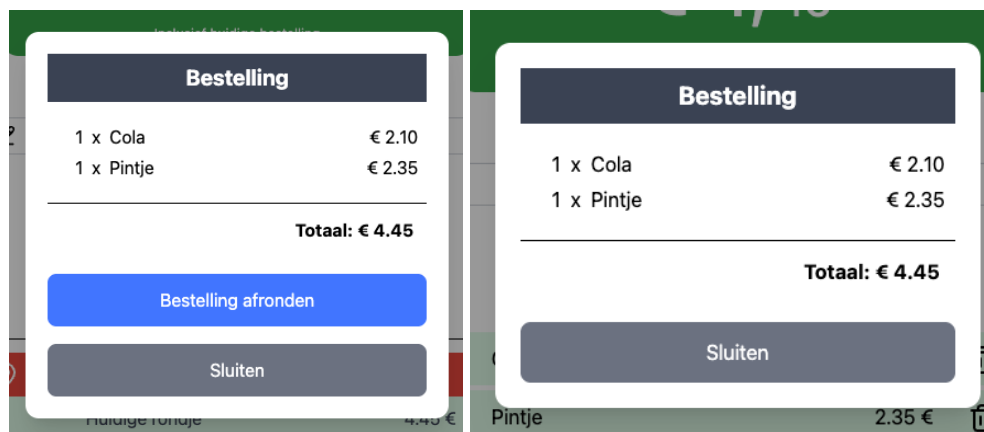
Inclusief huidige bestelling

Bestelling

1 x Cola € 2.10
1 x Pintje € 2.35

Totaal: € 4.45

Bestelling afronden

Sluiten

Huidige rondje 4.45 €

Bestelling

1 x Cola € 2.10
1 x Pintje € 2.35

Totaal: € 4.45

Sluiten

Pintje 2.35 €